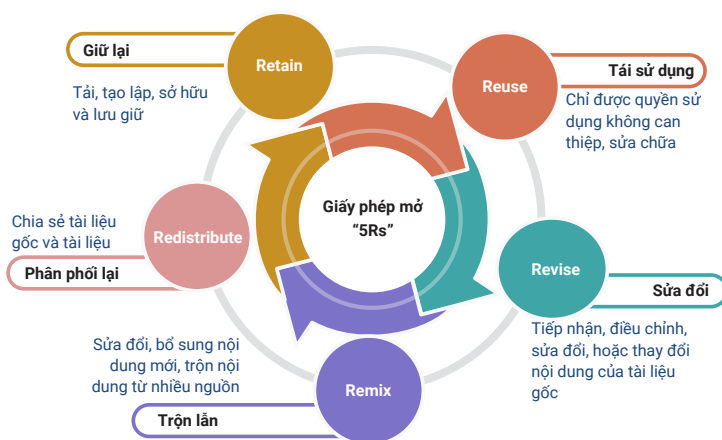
Giữ lại

Retain

Tải, tạo lập, sở hữu và lưu giữ

Reuse

Tái sử dụng

Chỉ được quyền sử dụng không can thiệp, sửa chữa

Chia sẻ tài liệu gốc và tài liệu

Redistribute

Phân phối lại

Giấy phép mở "5Rs"

Revise

Sửa đổi

Tiếp nhận, điều chỉnh, sửa đổi, hoặc thay đổi nội dung của tài liệu gốc

Sửa đổi, bổ sung nội dung mới, trộn nội dung từ nhiều nguồn

Remix

Trộn lẫn